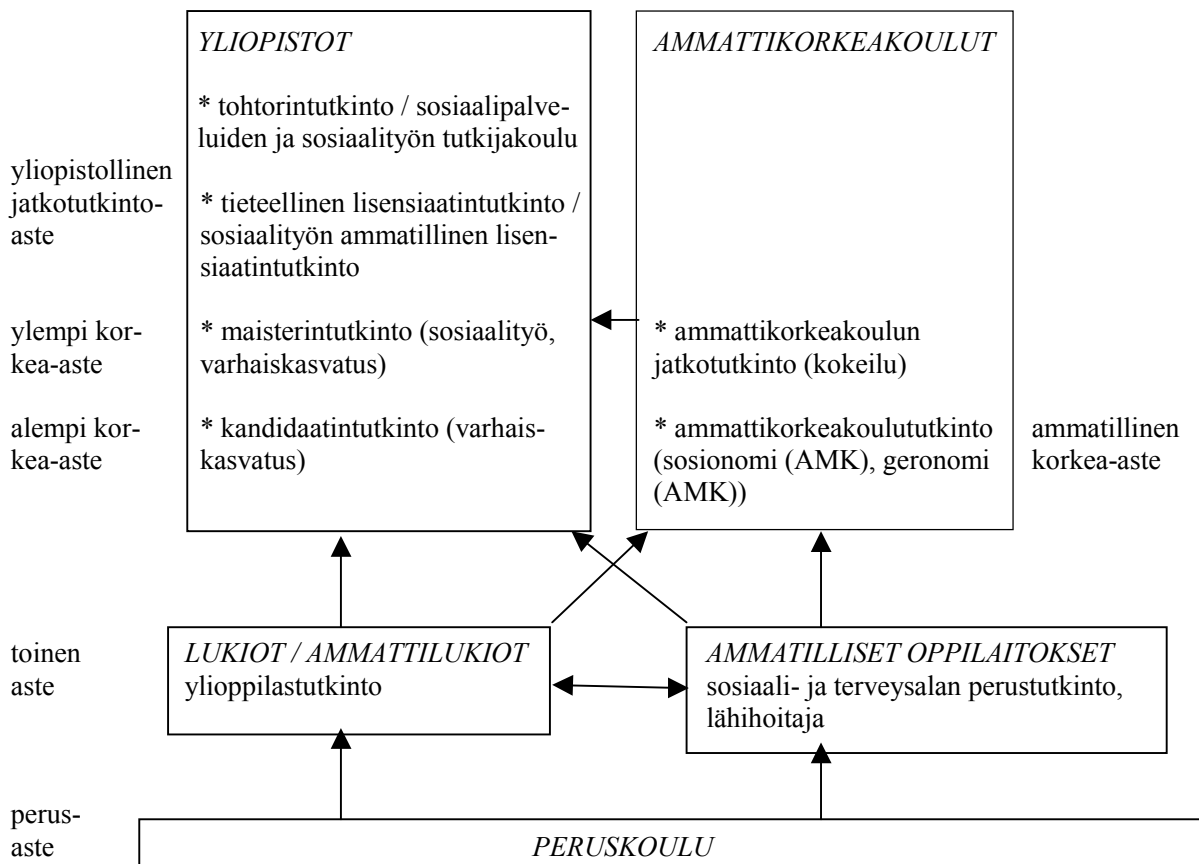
YLIOPISTOT

* tohtorintutkinto / sosiaalipalveluiden ja sosiaalityön tutkijakoulu

* tieteellinen lisensiaatintutkinto / sosiaalityön ammatillinen lisensiaatintutkinto

* maisterintutkinto (sosiaalityö, varhaiskasvatus)

* kandidaatintutkinto (varhaiskasvatus)

AMMATTIKORKEAKOULUT

* ammattikorkeakoulun jatkotutkinto (kokeilu)

* ammattikorkeakoulututkinto (sosionomi (AMK), geronomi (AMK))

yliopistollinen jatkotutkintoaste

ylempi korkea-aste

alempi korkea-aste

ammatillinen korkea-aste

toinen aste

LUKIOT / AMMATTILUKIOT
ylioppilastutkinto

AMMATILLISET OPPILAITOKSET
sosiaali- ja terveysalan perustutkinto, lähihoitaja

perusaste

PERUSKOULU